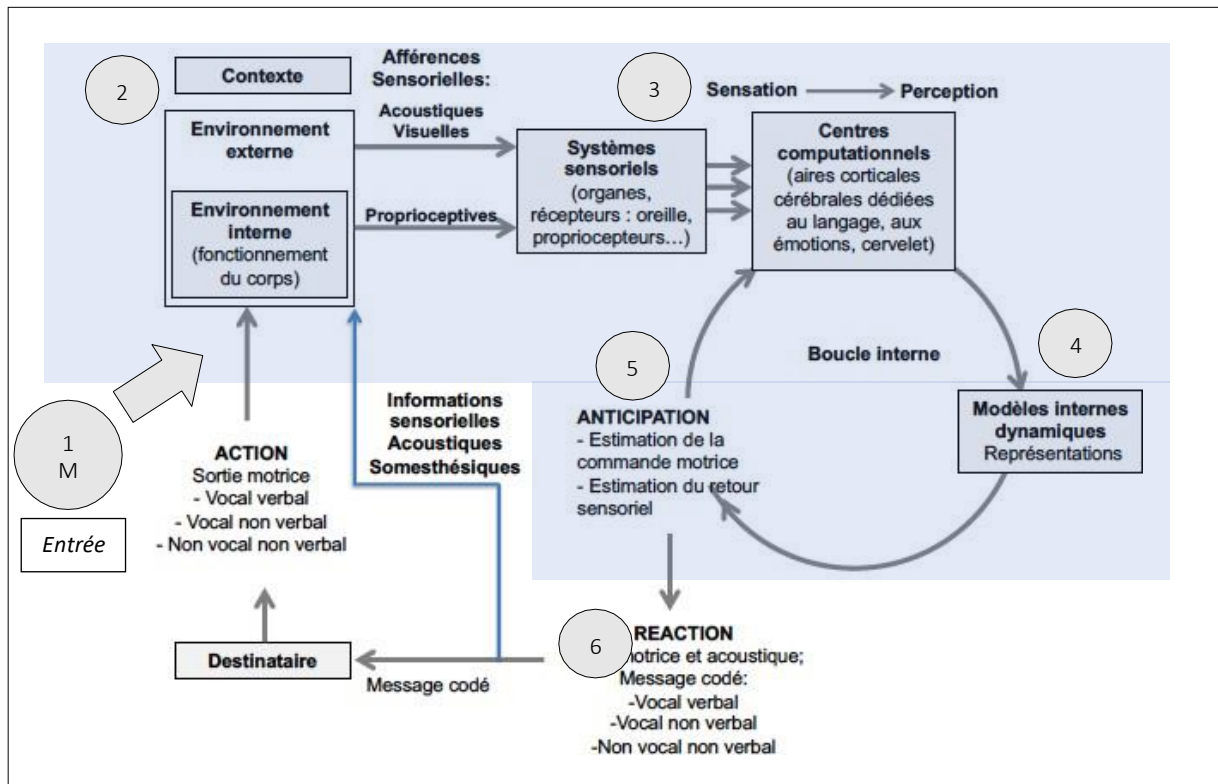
2

Contexte

Afférences Sensorielles:

Acoustiques Visuelles

Environnement externe

Environnement interne (fonctionnement du corps)

Proprioceptives

3

Sensation → Perception

Systèmes sensoriels (organes, récepteurs : oreille, propriocepteurs...)

Centres computationnels (aires corticales cérébrales dédiées au langage, aux émotions, cervelet)

Boucle interne

4

5

Modèles internes dynamiques Représentations

ANTICIPATION
- Estimation de la commande motrice
- Estimation du retour sensoriel

1
M

Entrée

ACTION
Sortie motrice
- Vocal verbal
- Vocal non verbal
- Non vocal non verbal

Informations sensorielles Acoustiques Somesthésiques

Destinataire

Message codé

6

REACTION
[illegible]otrice et acoustique;
Message codé:
-Vocal verbal
-Vocal non verbal
-Non vocal non verbal